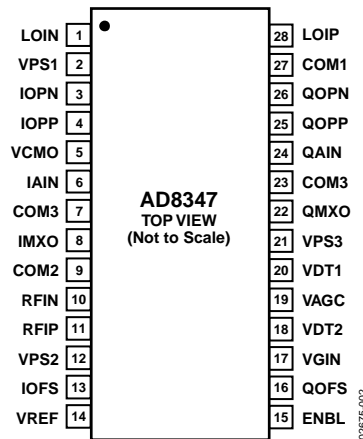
LOIN 1
VPS1 2
IOPN 3
IOPP 4
VCMO 5
IAIN 6
COM3 7
IMXO 8
COM2 9
RFIN 10
RFIP 11
VPS2 12
IOFS 13
VREF 14

AD8347
TOP VIEW
(Not to Scale)

28 LOIP
27 COM1
26 QOPN
25 QOPP
24 QAIN
23 COM3
22 QMXO
21 VPS3
20 VDT1
19 VAGC
18 VDT2
17 VGIN
16 QOFS
15 ENBL

02675-002